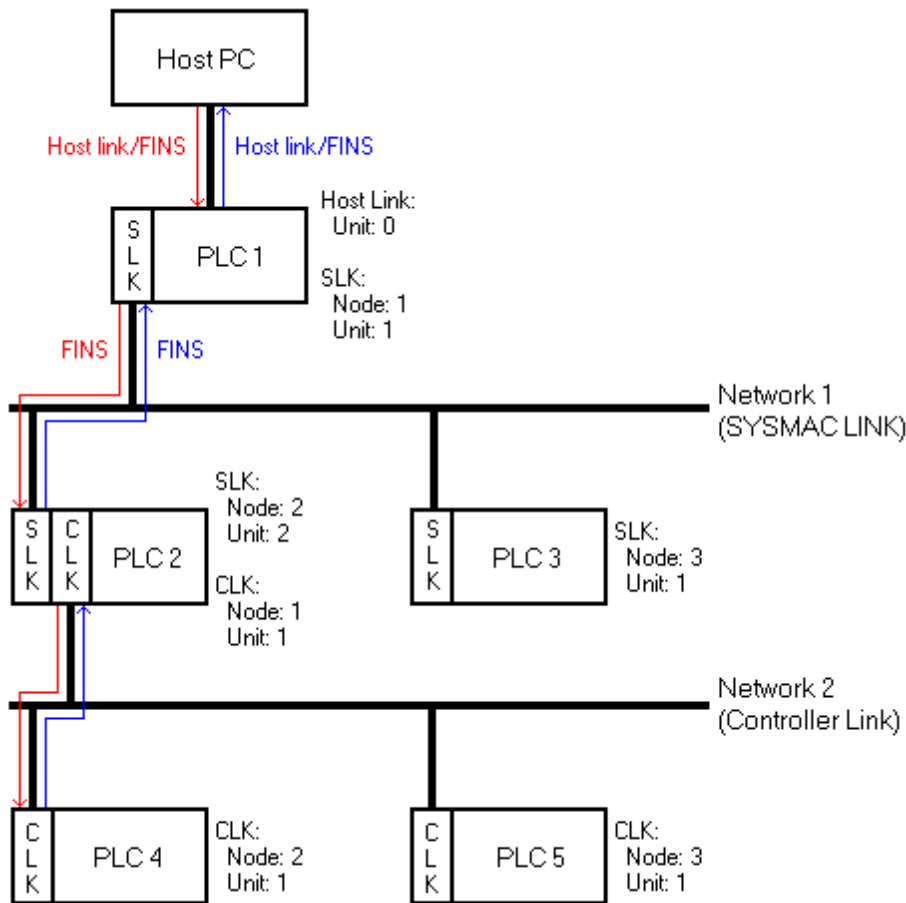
Host PC

Host link/FINS

Host link/FINS

S L K

PLC 1

Host Link:
Unit: 0

SLK:
Node: 1
Unit: 1

FINS

FINS

Network 1
(SYSMAC LINK)

S L K

C L K

PLC 2

SLK:
Node: 2
Unit: 2

CLK:
Node: 1
Unit: 1

S L K

PLC 3

SLK:
Node: 3
Unit: 1

Network 2
(Controller Link)

C L K

PLC 4

CLK:
Node: 2
Unit: 1

C L K

PLC 5

CLK:
Node: 3
Unit: 1